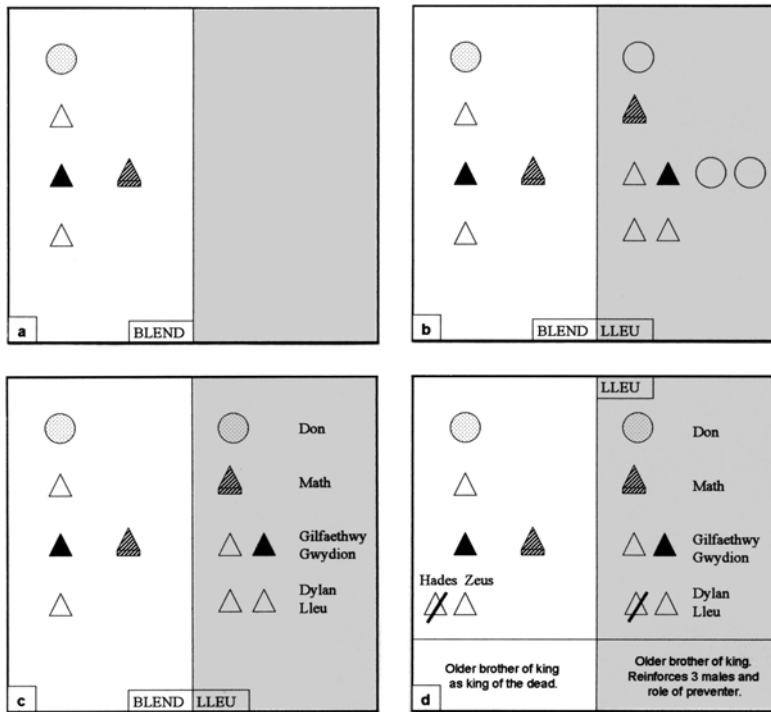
a

BLEND

b

BLEND LLEU

Don

Math

Gilfaethwy
Gwydion

Dylan
Lleu

c

BLEND LLEU

LLEU

Don

Math

Gilfaethwy
Gwydion

Hades Zeus

Dylan
Lleu

Older brother of king as king of the dead.

Older brother of king. Reinforces 3 males and role of preventer.

d